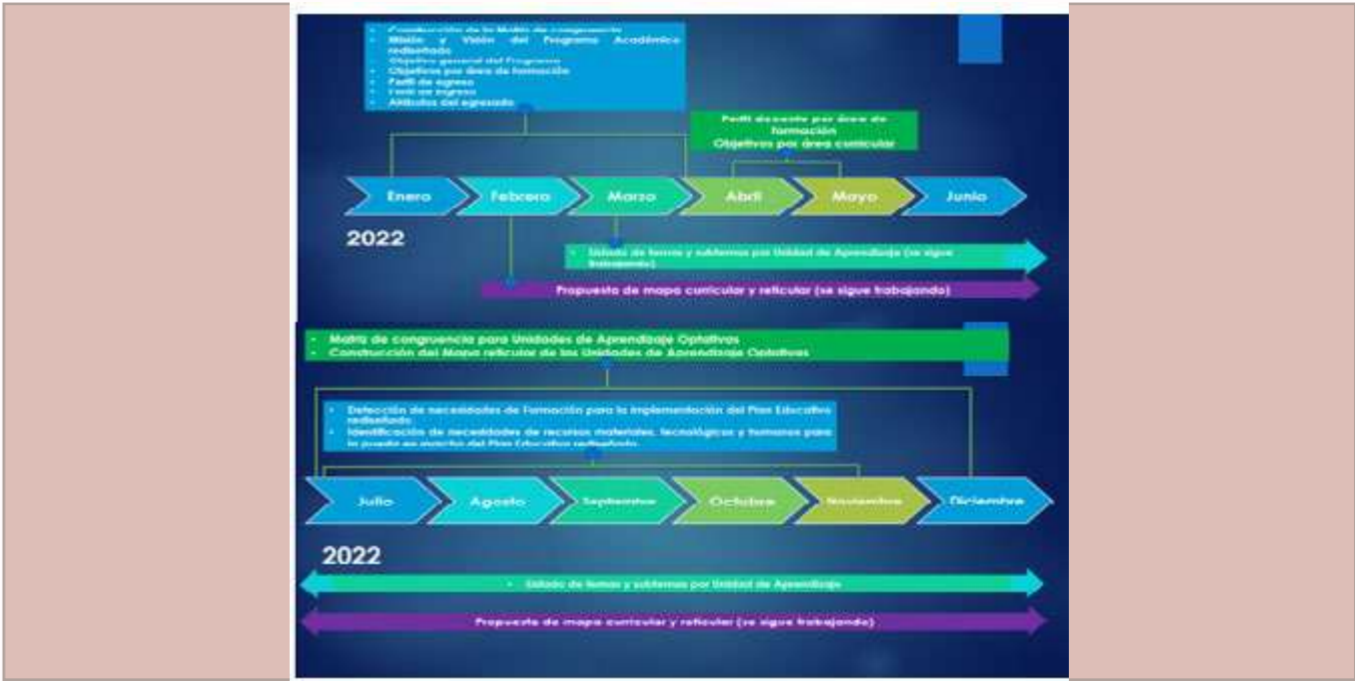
- Construcción de la Matriz de congruencia
- Misión y Visión del Programa Académico rediseñado
- Objetivo general del Programa
- Objetivos por área de formación
- Perfil de egreso
- Perfil de ingreso
- Atributos del egresado

Perfil docente por área de formación
Objetivos por área curricular

Enero
Febrero
Marzo
Abril
Mayo
Junio

2022

- Listado de temas y subtemas por Unidad de Aprendizaje (se sigue trabajando)

Propuesta de mapa curricular y reticular (se sigue trabajando)

- Matriz de congruencia para Unidades de Aprendizaje Optativas
- Construcción del Mapa reticular de las Unidades de Aprendizaje Optativas

- Detección de necesidades de Formación para la implementación del Plan Educativo rediseñado
- Identificación de necesidades de recursos materiales, tecnológicos y humanos para la puesta en marcha del Plan Educativo rediseñado

Julio
Agosto
Septiembre
Octubre
Noviembre
Diciembre

2022

- Listado de temas y subtemas por Unidad de Aprendizaje

Propuesta de mapa curricular y reticular (se sigue trabajando)